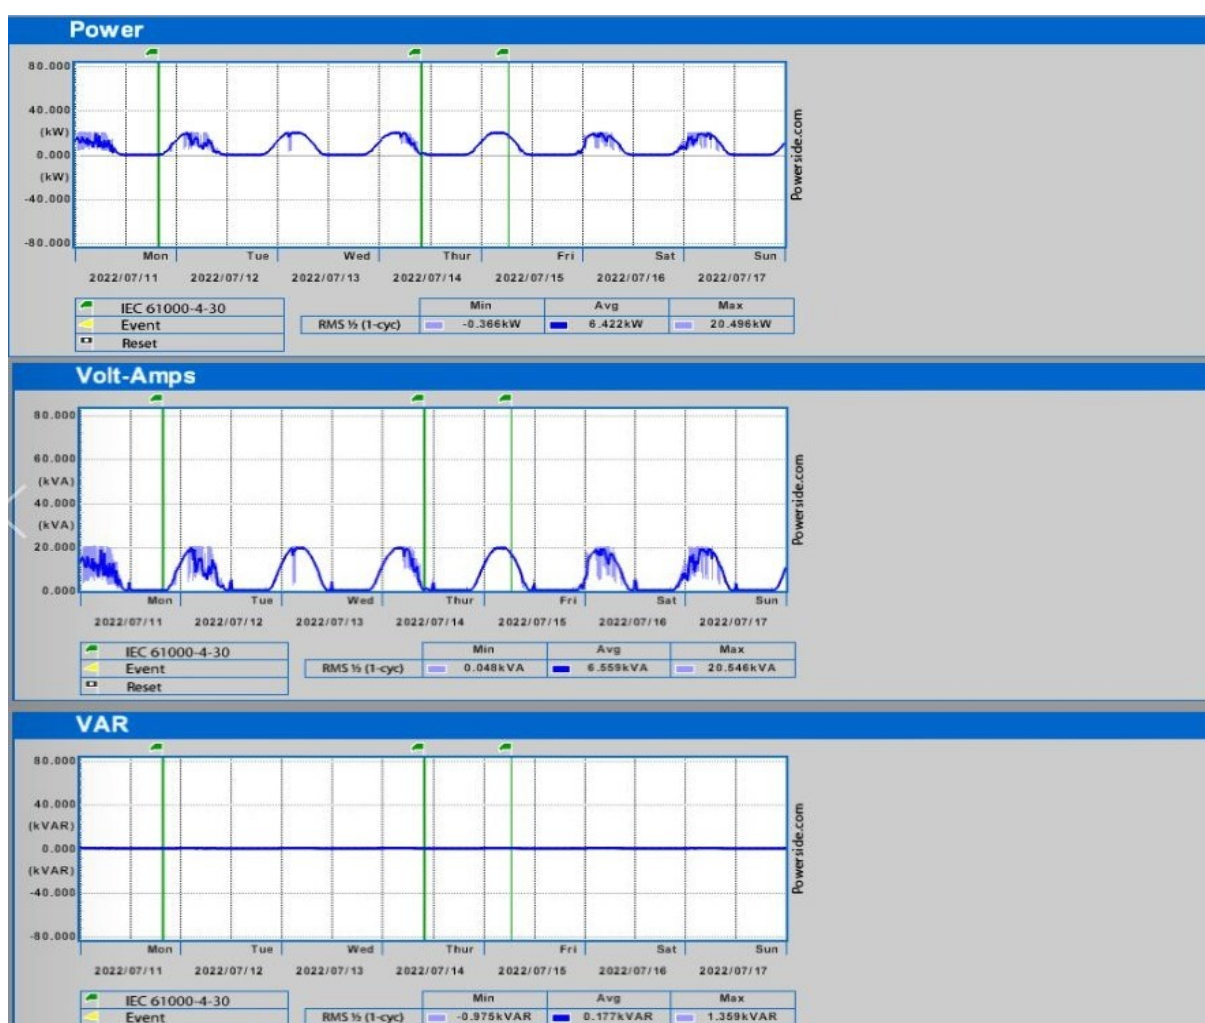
Power

80.000
40.000
(kW)
0.000
(kW)
-40.000
-80.000

Powerside.com

Mon Tue Wed Thur Fri Sat Sun
2022/07/11 2022/07/12 2022/07/13 2022/07/14 2022/07/15 2022/07/16 2022/07/17

IEC 61000-4-30
Event
Reset

| | Min | Avg | Max |
|---|---|---|---|
| RMS ½ (1-cyc) | -0.366kW | 6.422kW | 20.496kW |

Volt-Amps

80.000
60.000
(kVA)
40.000
(kVA)
20.000
0.000

Powerside.com

Mon Tue Wed Thur Fri Sat Sun
2022/07/11 2022/07/12 2022/07/13 2022/07/14 2022/07/15 2022/07/16 2022/07/17

IEC 61000-4-30
Event
Reset

| | Min | Avg | Max |
|---|---|---|---|
| RMS ½ (1-cyc) | 0.048kVA | 6.559kVA | 20.546kVA |

VAR

80.000
40.000
(kVAR)
0.000
(kVAR)
-40.000
-80.000

Powerside.com

Mon Tue Wed Thur Fri Sat Sun
2022/07/11 2022/07/12 2022/07/13 2022/07/14 2022/07/15 2022/07/16 2022/07/17

IEC 61000-4-30
Event

| | Min | Avg | Max |
|---|---|---|---|
| RMS ½ (1-cyc) | -0.975kVAR | 0.177kVAR | 1.359kVAR |